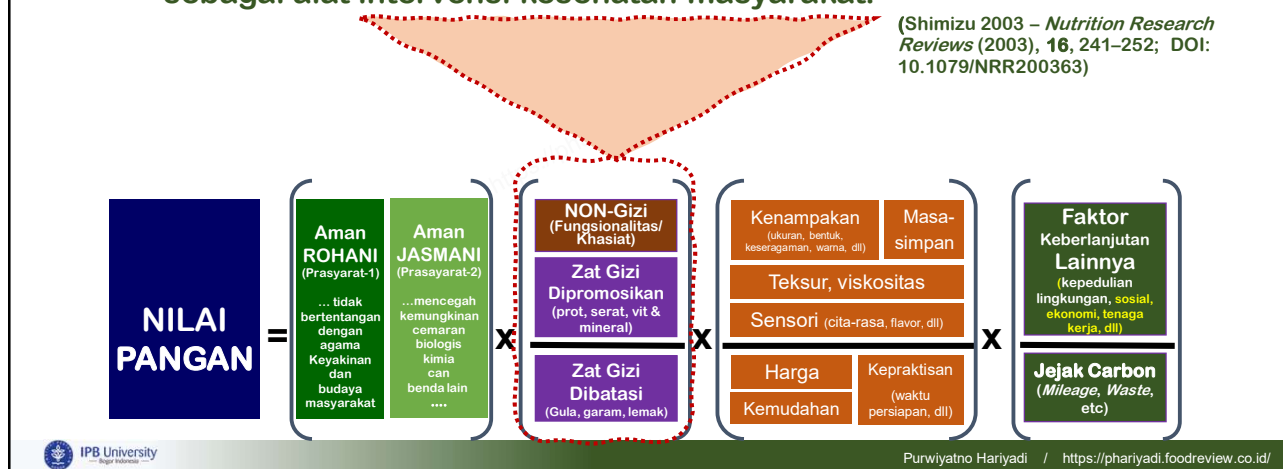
sebagai alat intervensi kesehatan masyarakat

(Shimizu 2003 – *Nutrition Research Reviews* (2003), **16**, 241–252; DOI: 10.1079/NRR200363)

NILAI PANGAN

=

Aman ROHANI (Prasyarat-1)

… tidak bertentangan dengan agama Keyakinan dan budaya masyarakat

Aman JASMANI (Prasyarat-2)

…mencegah kemungkinan cemaran biologis kimia can benda lain ….

x

NON-Gizi (Fungsionalitas/ Khasiat)

Zat Gizi Dipromosikan (prot, serat, vit & mineral)

Zat Gizi Dibatasi (Gula, garam, lemak)

x

Kenampakan (ukuran, bentuk, keseragaman, warna, dll)

Masa-simpan

Teksur, viskositas

Sensori (cita-rasa, flavor, dll)

Harga

Kemudahan

Kepraktisan (waktu persiapan, dll)

x

Faktor Keberlanjutan Lainnya (kepedulian lingkungan, sosial, ekonomi, tenaga kerja, dll)

Jejak Carbon (*Mileage*, *Waste*, etc)

IPB University Bogor Indonesia

Purwiyatno Hariyadi / https://phariyadi.foodreview.co.id/